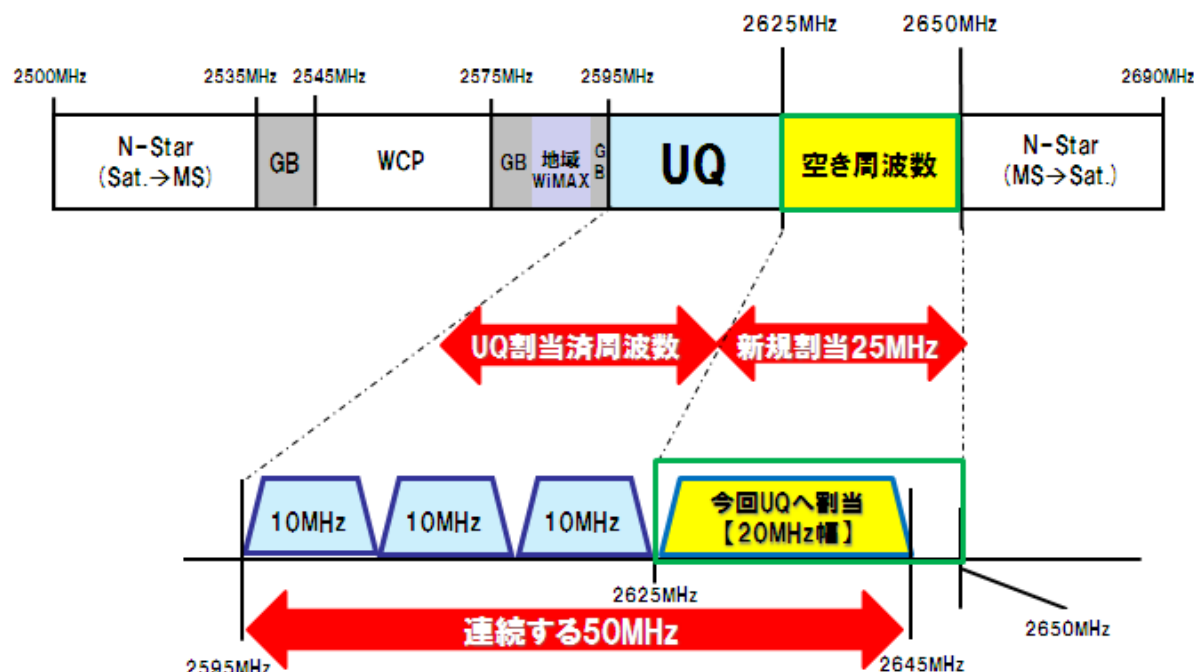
2625MHz
2650MHz
2500MHz
2535MHz
2545MHz
2575MHz
2595MHz
2690MHz

N-Star
(Sat.→MS)
GB
WCP
GB
地域
WiMAX
G
B
UQ
空き周波数
N-Star
(MS→Sat.)

UQ割当済周波数
新規割当25MHz

10MHz
10MHz
10MHz
今回UQへ割当
【20MHz幅】

2625MHz
2650MHz
連続する50MHz
2595MHz
2645MHz